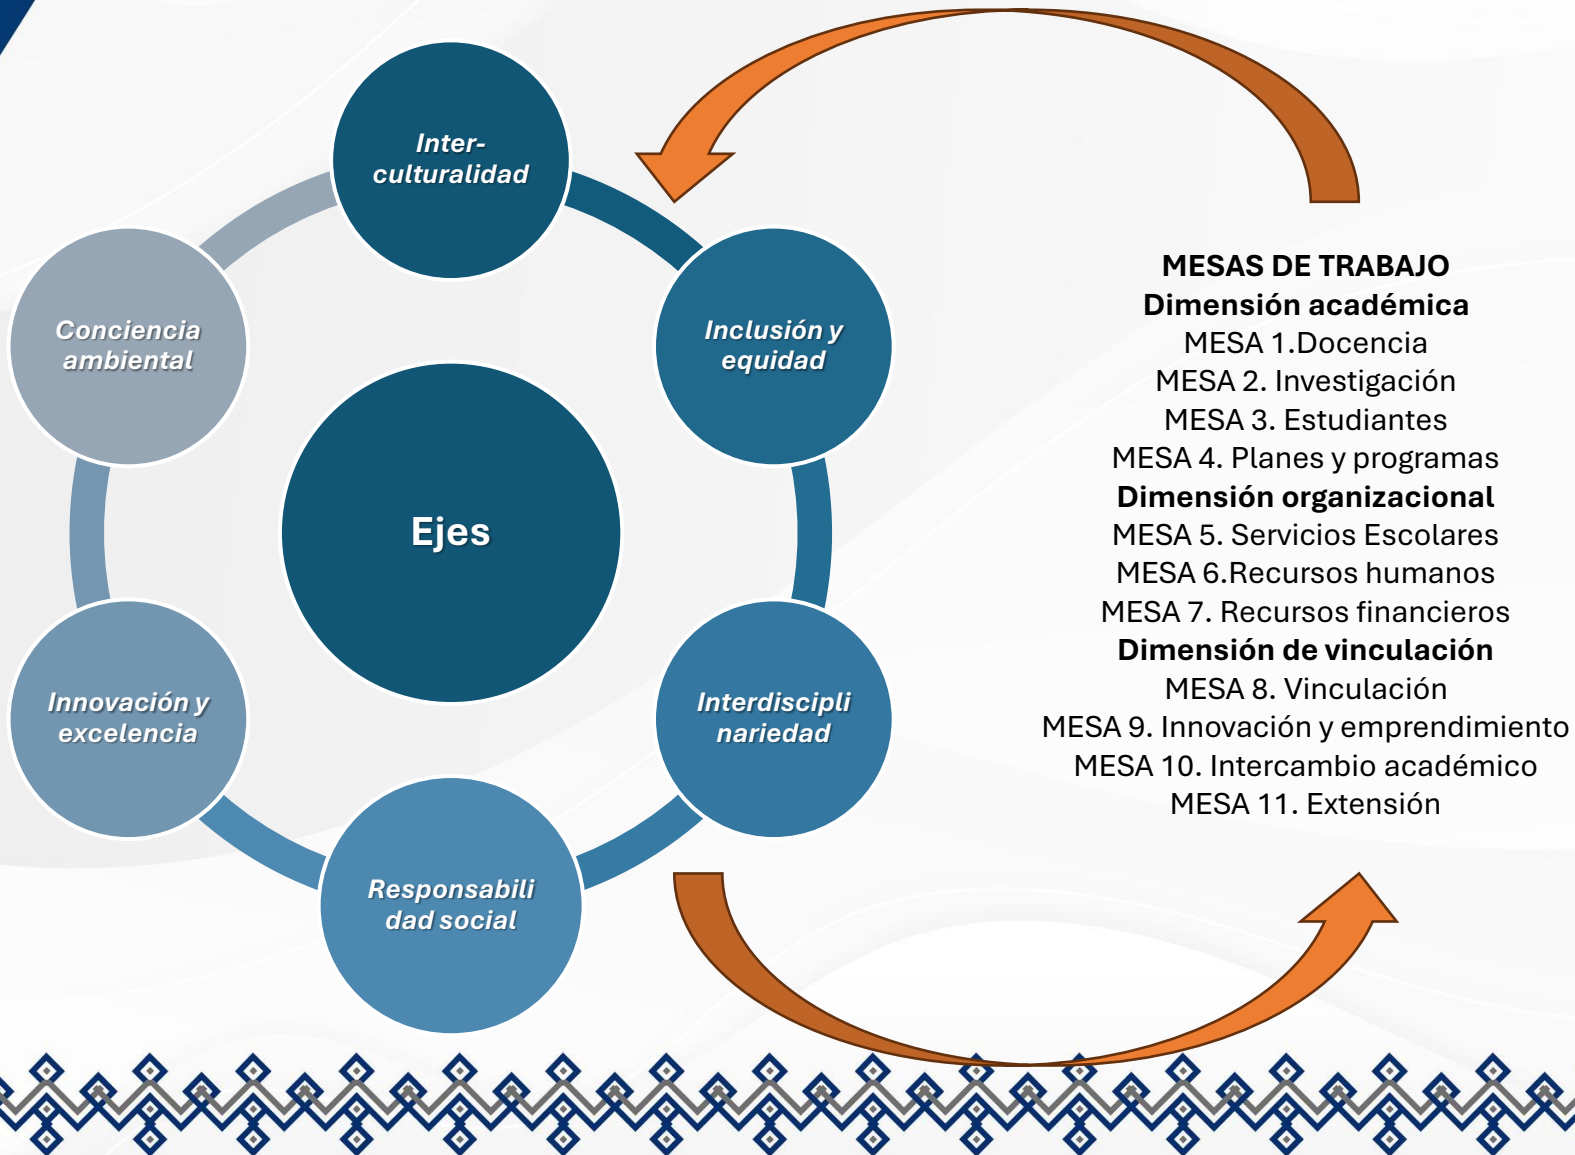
Ejes

Inter-
culturalidad

Inclusión y equidad

Interdiscipli
nariedad

Responsabili
dad social

Innovación y excelencia

Conciencia ambiental

MESAS DE TRABAJO
Dimensión académica
MESA 1.Docencia
MESA 2. Investigación
MESA 3. Estudiantes
MESA 4. Planes y programas
Dimensión organizacional
MESA 5. Servicios Escolares
MESA 6.Recursos humanos
MESA 7. Recursos financieros
Dimensión de vinculación
MESA 8. Vinculación
MESA 9. Innovación y emprendimiento
MESA 10. Intercambio académico
MESA 11. Extensión